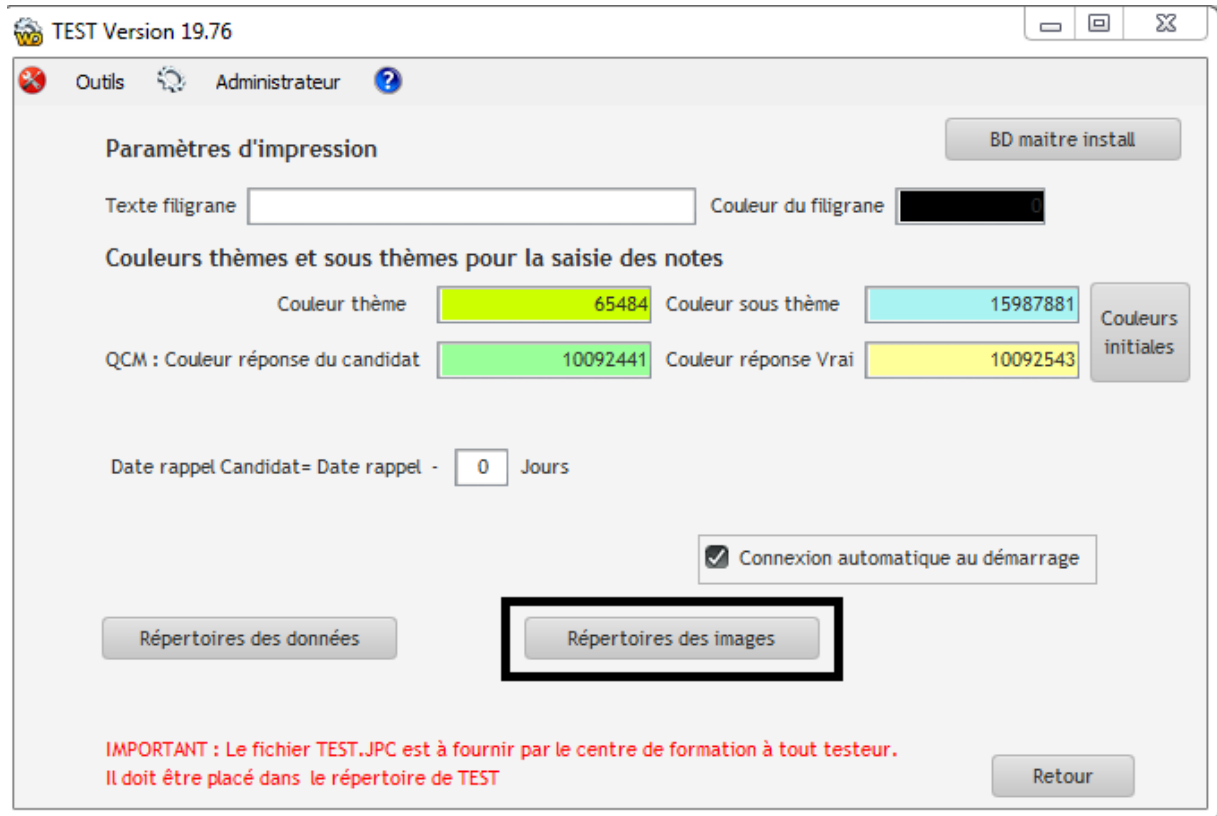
TEST Version 19.76

Outils Administrateur

BD maitre install

Paramètres d'impression

Texte filigrane

Couleur du filigrane 0

Couleurs thèmes et sous thèmes pour la saisie des notes

Couleur thème 65484

Couleur sous thème 15987881

Couleurs initiales

QCM : Couleur réponse du candidat 10092441

Couleur réponse Vrai 10092543

Date rappel Candidat= Date rappel - 0 Jours

Connexion automatique au démarrage

Répertoires des données

Répertoires des images

IMPORTANT : Le fichier TEST.JPC est à fournir par le centre de formation à tout testeur.
Il doit être placé dans le répertoire de TEST

Retour